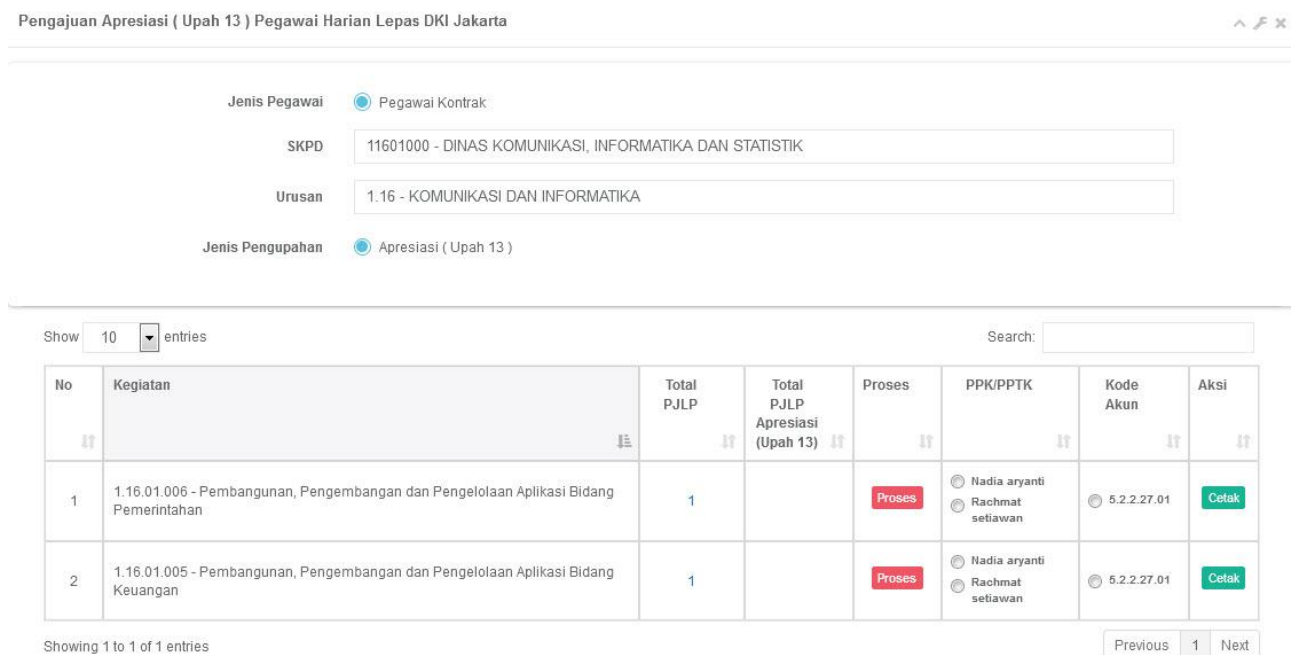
Pengajuan Apresiasi ( Upah 13 ) Pegawai Harian Lepas DKI Jakarta

Jenis Pegawai Pegawai Kontrak

SKPD 11601000 - DINAS KOMUNIKASI, INFORMATIKA DAN STATISTIK

Urusan 1.16 - KOMUNIKASI DAN INFORMATIKA

Jenis Pengupahan Apresiasi ( Upah 13 )

Show 10 entries

Search:

| No | Kegiatan | Total PJLP | Total PJLP Apresiasi (Upah 13) | Proses | PPK/PPTK | Kode Akun | Aksi |
|---|---|---|---|---|---|---|---|
| 1 | 1.16.01.006 - Pembangunan, Pengembangan dan Pengelolaan Aplikasi Bidang Pemerintahan | 1 | | Proses | Nadia aryanti Rachmat setiawan | 5.2.2.27.01 | Cetak |
| 2 | 1.16.01.005 - Pembangunan, Pengembangan dan Pengelolaan Aplikasi Bidang Keuangan | 1 | | Proses | Nadia aryanti Rachmat setiawan | 5.2.2.27.01 | Cetak |

Showing 1 to 1 of 1 entries

Previous 1 Next